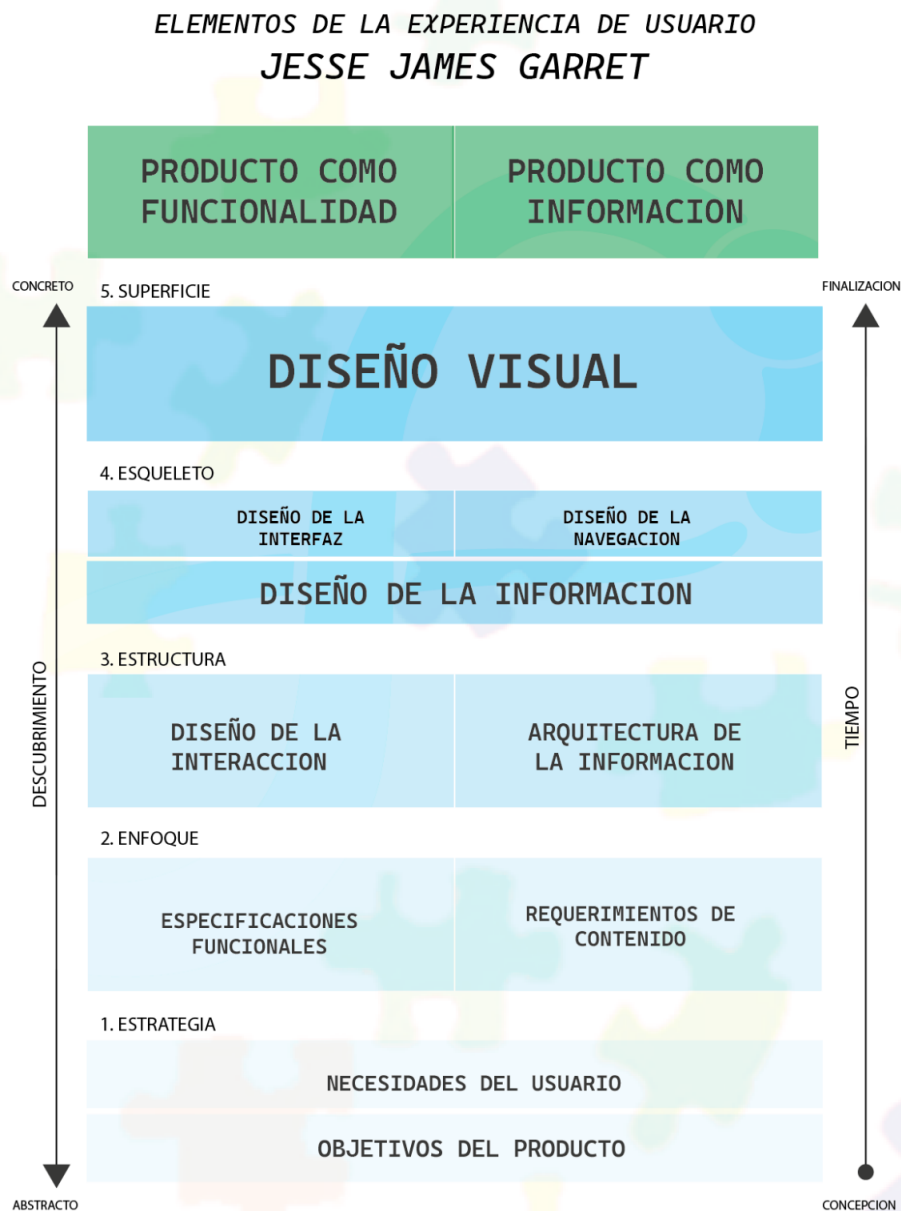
ELEMENTOS DE LA EXPERIENCIA DE USUARIO
JESSE JAMES GARRET

| PRODUCTO COMO FUNCIONALIDAD | PRODUCTO COMO INFORMACION |
|---|---|

CONCRETO

FINALIZACION

5. SUPERFICIE

DISEÑO VISUAL

4. ESQUELETO

| DISEÑO DE LA INTERFAZ | DISEÑO DE LA NAVEGACION |
|---|---|

DISEÑO DE LA INFORMACION

3. ESTRUCTURA

| DISEÑO DE LA INTERACCION | ARQUITECTURA DE LA INFORMACION |
|---|---|

2. ENFOQUE

| ESPECIFICACIONES FUNCIONALES | REQUERIMIENTOS DE CONTENIDO |
|---|---|

1. ESTRATEGIA

NECESIDADES DEL USUARIO

OBJETIVOS DEL PRODUCTO

DESCUBRIMIENTO

TIEMPO

ABSTRACTO

CONCEPCION